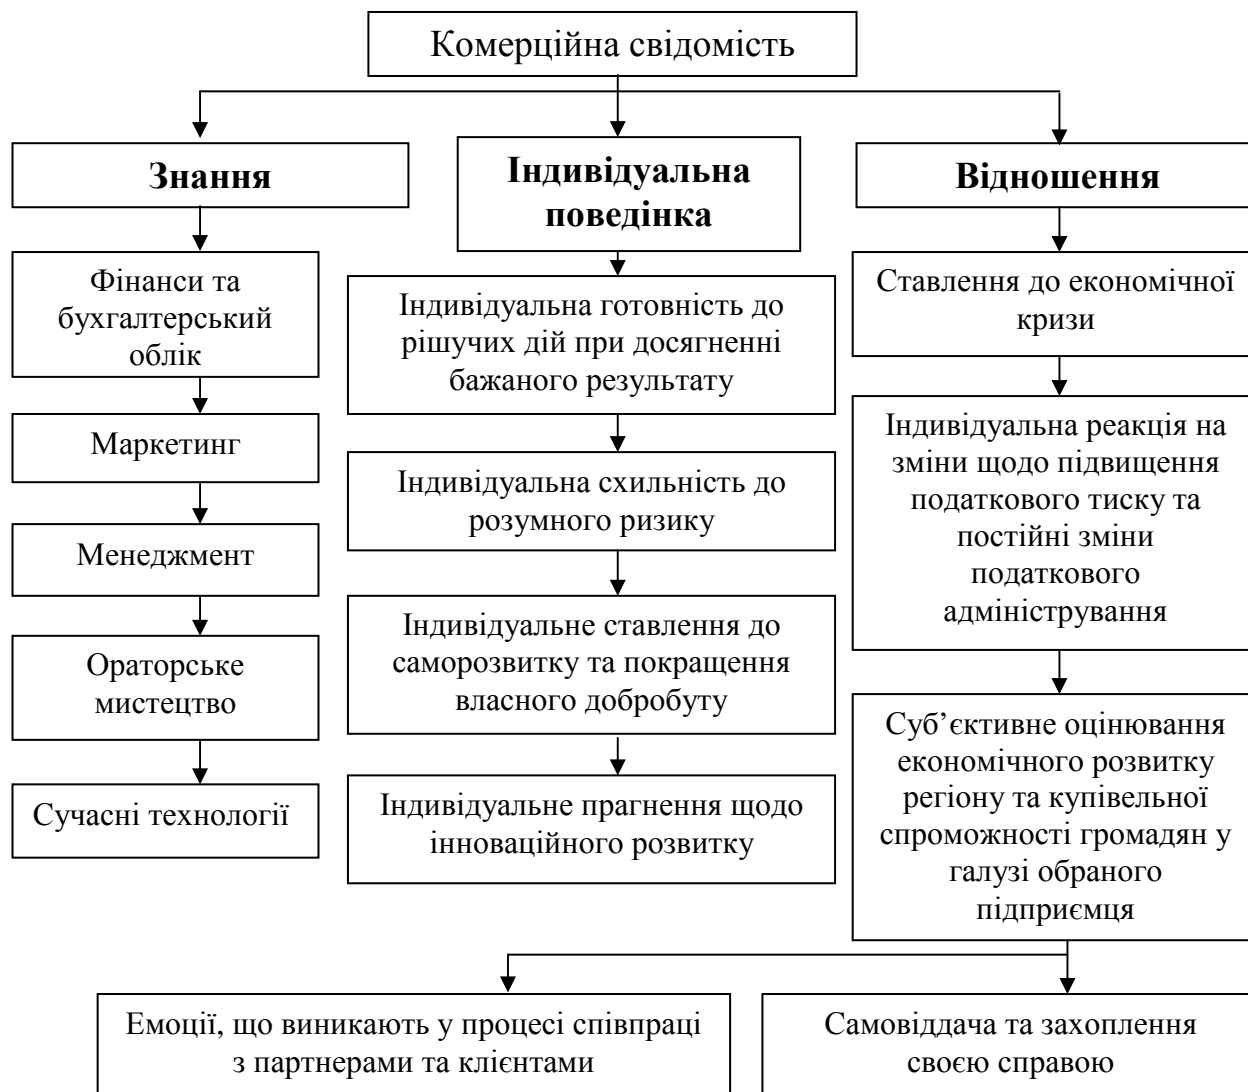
Комерційна свідомість

**Знання**

Фінанси та бухгалтерський облік

Маркетинг

Менеджмент

Ораторське мистецтво

Сучасні технології

**Індивідуальна поведінка**

Індивідуальна готовність до рішучих дій при досягненні бажаного результату

Індивідуальна схильність до розумного ризику

Індивідуальне ставлення до саморозвитку та покращення власного добробуту

Індивідуальне прагнення щодо інноваційного розвитку

**Відношення**

Ставлення до економічної кризи

Індивідуальна реакція на зміни щодо підвищення податкового тиску та постійні зміни податкового адміністрування

Суб'єктивне оцінювання економічного розвитку регіону та купівельної спроможності громадян у галузі обраного підприємця

Емоції, що виникають у процесі співпраці з партнерами та клієнтами

Самовіддача та захоплення своєю справою